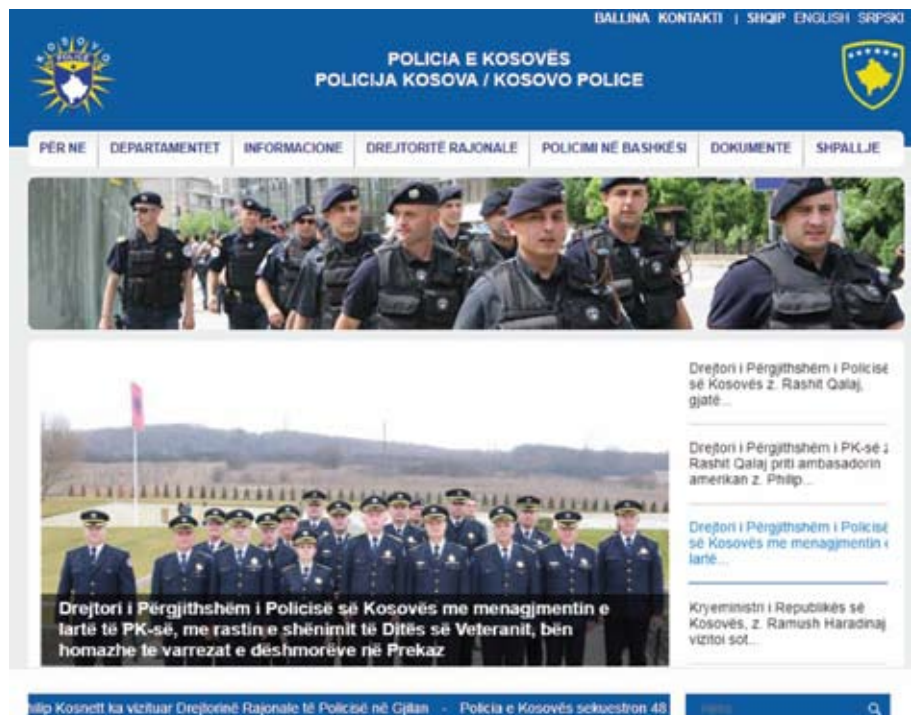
BALLINA KONTAKTI | SHQIP ENGLISH SRPSKI

POLICIA E KOSOVËS
POLICIJA KOSOVA / KOSOVO POLICE

PËR NE | DEPARTAMENTET | INFORMACIONE | DREJTORITË RAJONALE | POLICIMI NË BASHKËSI | DOKUMENTE | SHPALLJE

Drejtori i Përgjithshëm i Policisë së Kosovës me menagjmentin e lartë të PK-së, me rastin e shënimit të Ditës së Veteranit, bën homazhe te varrezat e dëshmorëve në Prekaz

Drejtori i Përgjithshëm i Policisë së Kosovës z. Rashit Qalaj, gjatë...

Drejtori i Përgjithshëm i PK-së z Rashit Qalaj priti ambasadorin amerikan z. Philip...

Drejtori i Përgjithshëm i Policisë së Kosovës me menagjmentin e lartë...

Kryeministri i Republikës së Kosovës, z. Ramush Haradinaj vizitoi sot...

ilip Kosnett ka vizituar Drejtorinë Rajonale të Policisë në Gjilan - Policia e Kosovës sekuestron 48